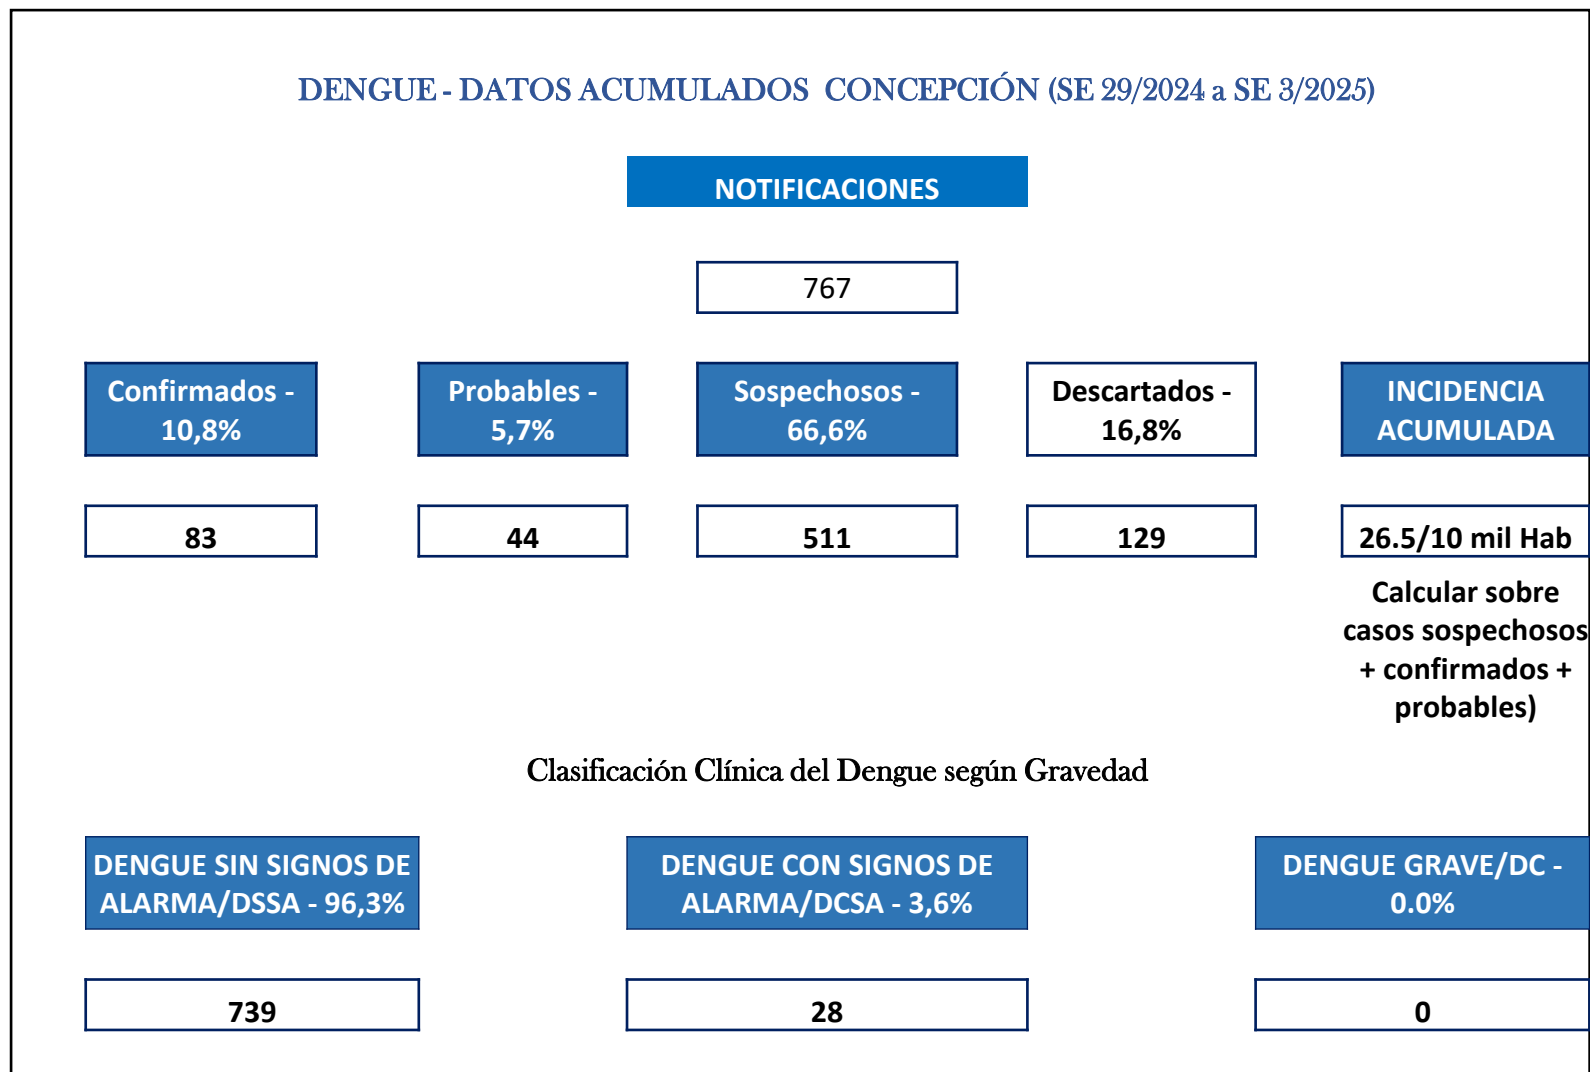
DENGUE - DATOS ACUMULADOS CONCEPCIÓN (SE 29/2024 a SE 3/2025)

NOTIFICACIONES

767

Confirmados - 10,8%

Probables - 5,7%

Sospechosos - 66,6%

Descartados - 16,8%

INCIDENCIA ACUMULADA

83

44

511

129

26.5/10 mil Hab

Calcular sobre casos sospechosos + confirmados + probables)

Clasificación Clínica del Dengue según Gravedad

DENGUE SIN SIGNOS DE ALARMA/DSSA - 96,3%

DENGUE CON SIGNOS DE ALARMA/DCSA - 3,6%

DENGUE GRAVE/DC - 0.0%

739

28

0